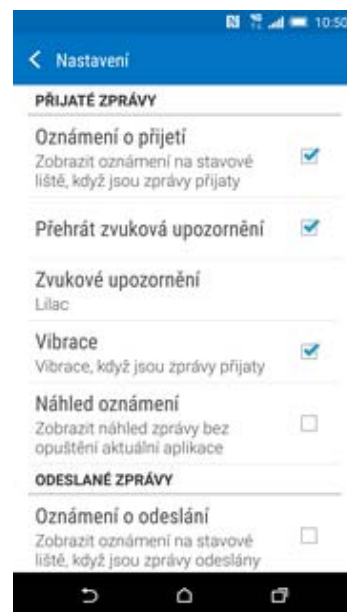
10:50

Nastavení

PŘIJATÉ ZPRÁVY

Oznámení o přijetí
Zobrazit oznámení na stavové liště, když jsou zprávy přijaty

Přehrát zvuková upozornění

Zvukové upozornění
Lilac

Vibrace
Vibrace, když jsou zprávy přijaty

Náhled oznámení
Zobrazit náhled zprávy bez opuštění aktuální aplikace

ODESLANÉ ZPRÁVY

Oznámení o odeslání
Zobrazit oznámení na stavové liště, když jsou zprávy odeslány